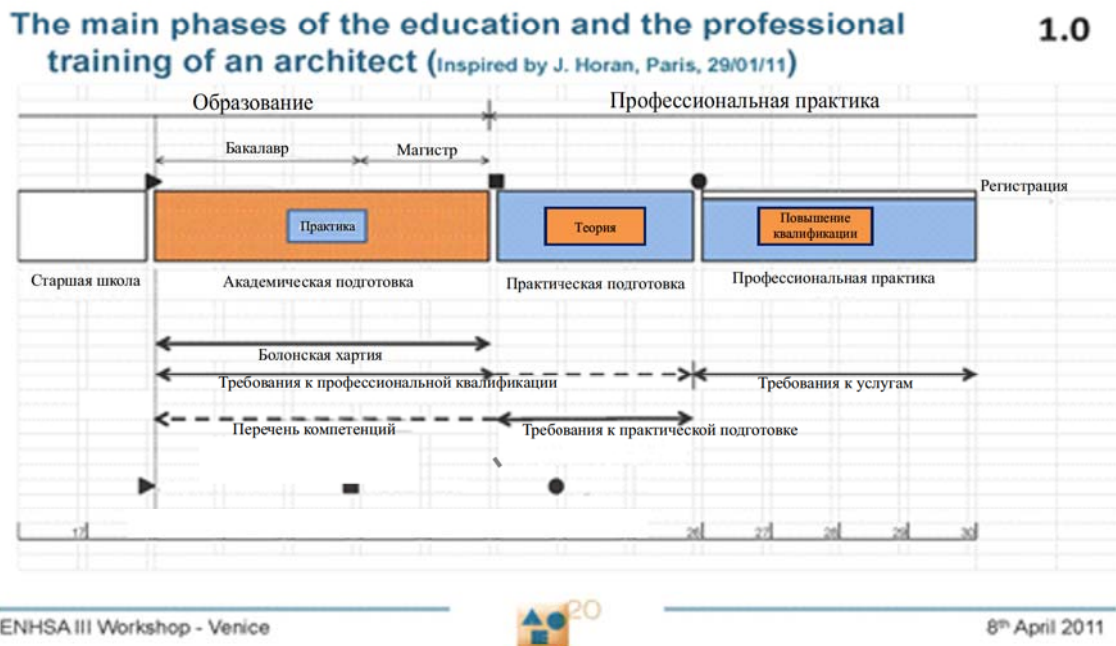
The main phases of the education and the professional training of an architect (Inspired by J. Horan, Paris, 29/01/11)

1.0

Образование

Профессиональная практика

Бакалавр

Магистр

Регистрация

Практика

Теория

Повышение квалификации

Старшая школа

Академическая подготовка

Практическая подготовка

Профессиональная практика

Болонская хартия

Требования к профессиональной квалификации

Требования к услугам

Перечень компетенций

Требования к практической подготовке

17

26

27

28

29

30

ENHSA III Workshop - Venice

20

8th April 2011